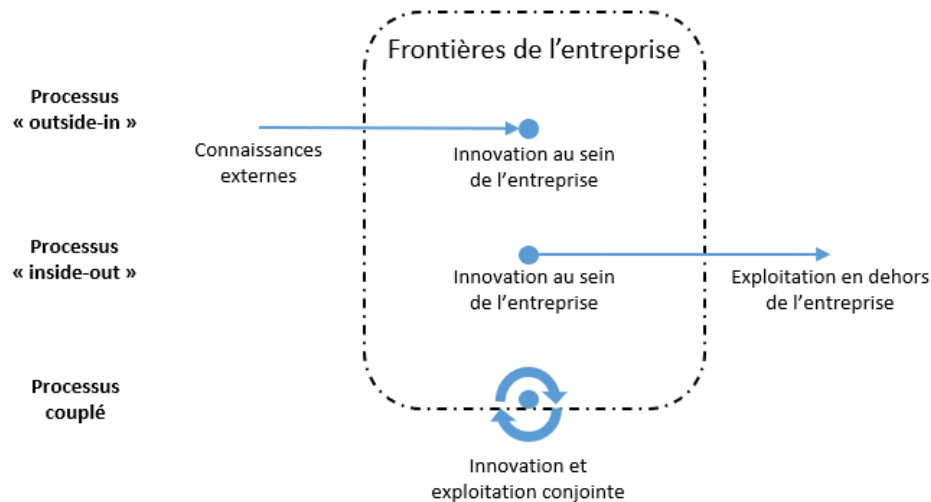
Frontières de l'entreprise

Processus « outside-in »

Connaissances externes

Innovation au sein de l'entreprise

Processus « inside-out »

Innovation au sein de l'entreprise

Exploitation en dehors de l'entreprise

Processus couplé

Innovation et exploitation conjointe